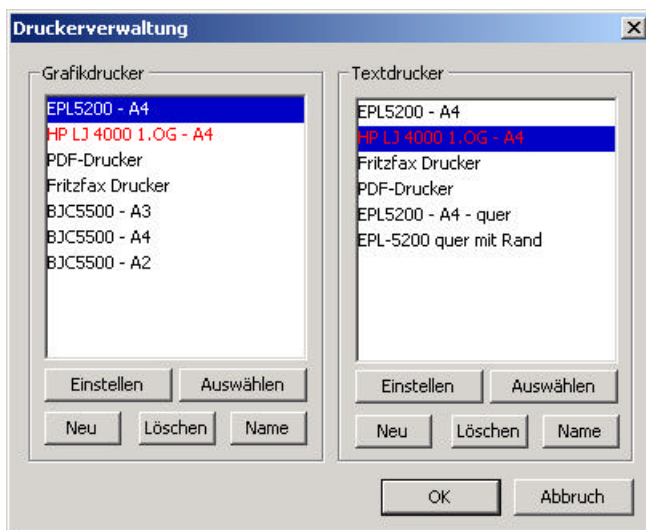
Druckerverwaltung

Grafikdrucker

EPL5200 - A4
HP LJ 4000 1.OG - A4
PDF-Drucker
Fritzfax Drucker
BJC5500 - A3
BJC5500 - A4
BJC5500 - A2

Einstellen
Auswählen
Neu
Löschen
Name

Textdrucker

EPL5200 - A4
HP LJ 4000 1.OG - A4
Fritzfax Drucker
PDF-Drucker
EPL5200 - A4 - quer
EPL-5200 quer mit Rand

Einstellen
Auswählen
Neu
Löschen
Name

OK
Abbruch